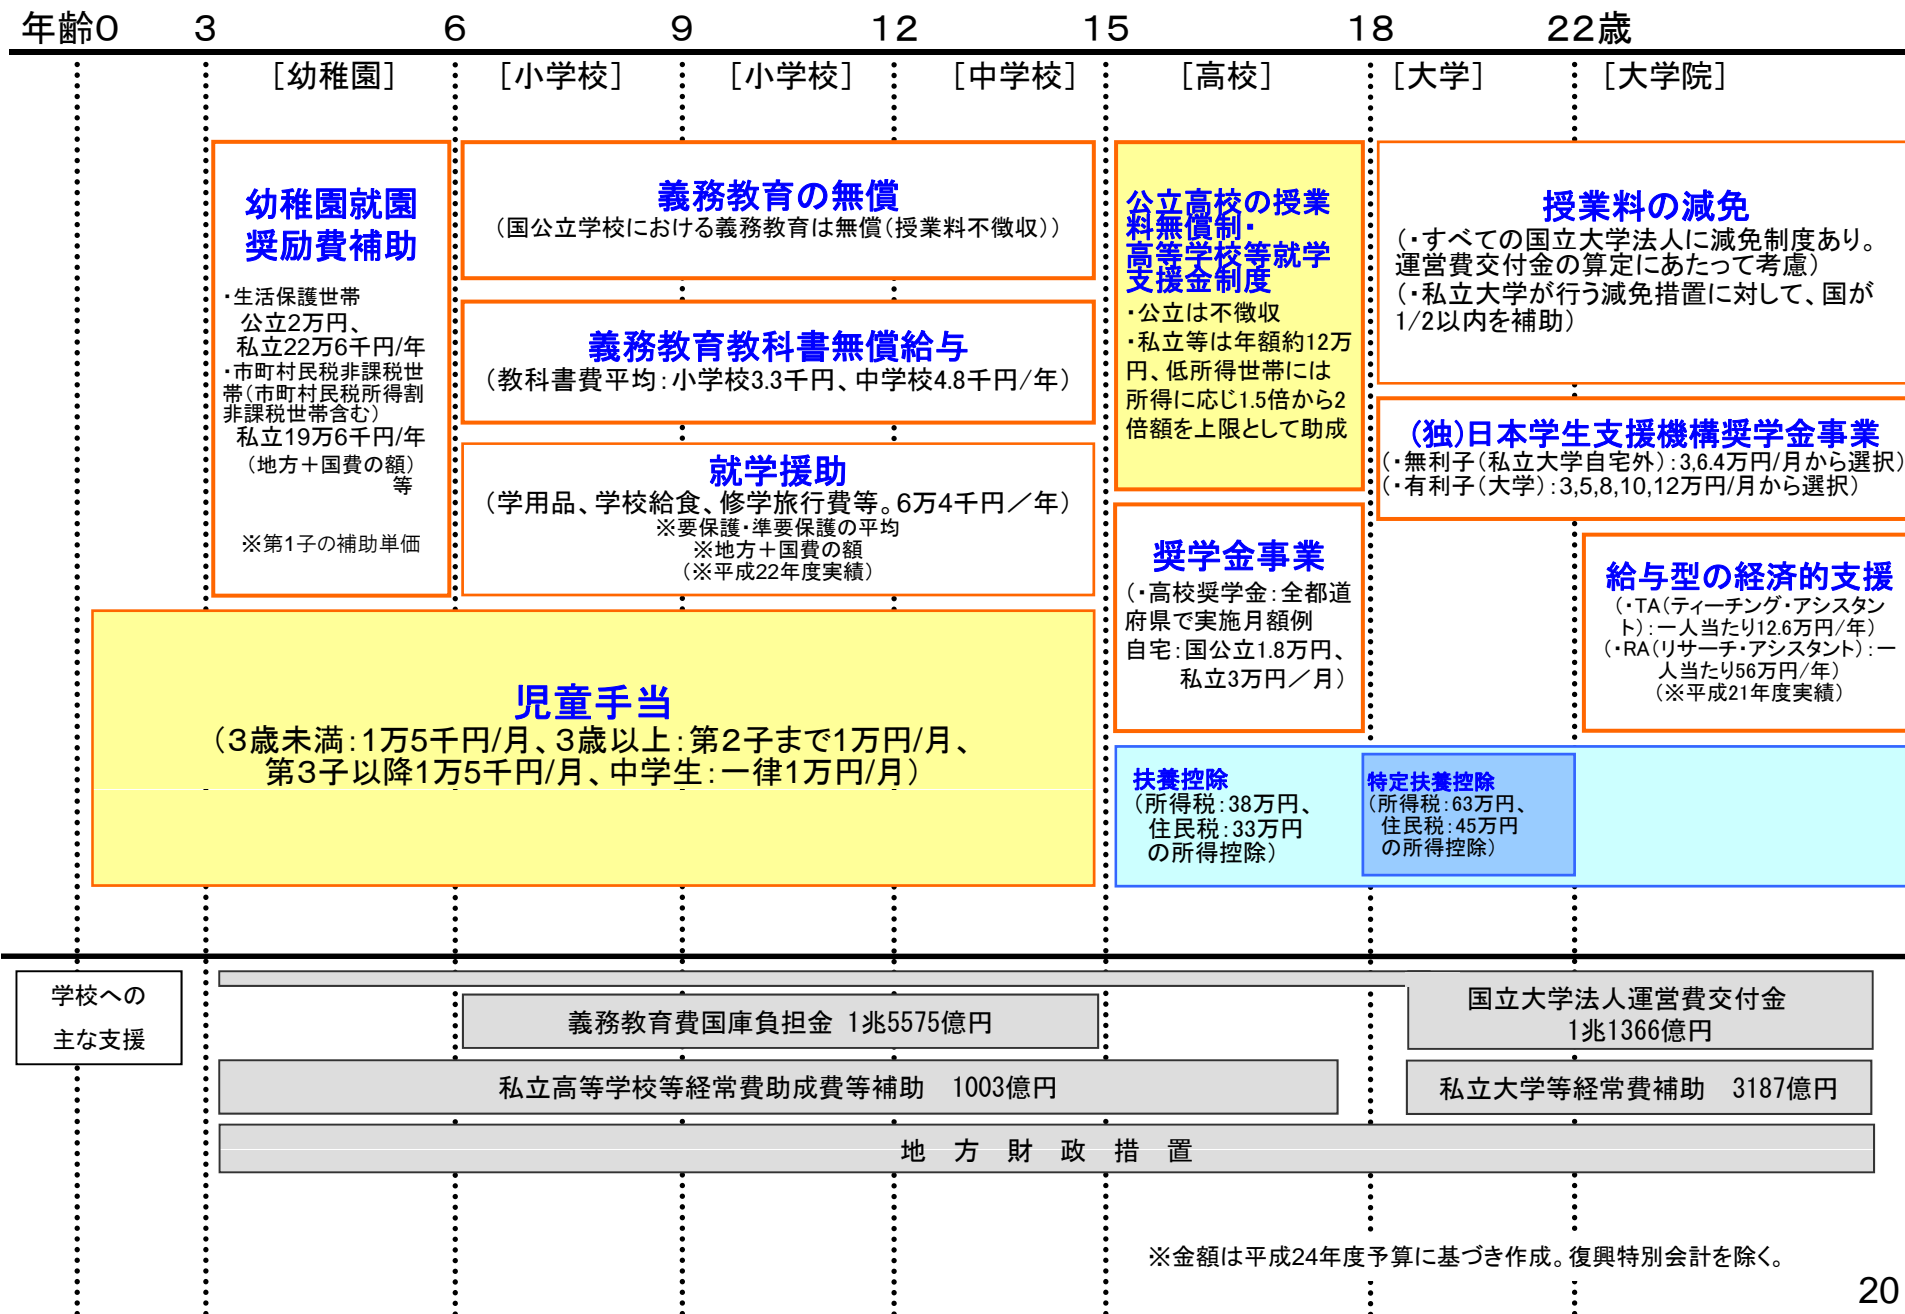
年齢0 3 6 9 12 15 18 22歳

［幼稚園］ ［小学校］ ［小学校］ ［中学校］ ［高校］ ［大学］ ［大学院］

幼稚園就園奨励費補助
・生活保護世帯
公立2万円、
私立22万6千円/年
・市町村民税非課税世帯（市町村民税所得割非課税世帯含む）
私立19万6千円/年
（地方＋国費の額）
等

※第1子の補助単価

義務教育の無償
（国公立学校における義務教育は無償（授業料不徴収））

義務教育教科書無償給与
（教科書費平均：小学校3.3千円、中学校4.8千円/年）

就学援助
（学用品、学校給食、修学旅行費等。6万4千円／年）
※要保護・準要保護の平均
※地方＋国費の額
（※平成22年度実績）

公立高校の授業料無償制・高等学校等就学支援金制度
・公立は不徴収
・私立等は年額約12万円、低所得世帯には所得に応じ1.5倍から2倍額を上限として助成

授業料の減免
（・すべての国立大学法人に減免制度あり。運営費交付金の算定にあたって考慮）
（・私立大学が行う減免措置に対して、国が1/2以内を補助）

(独)日本学生支援機構奨学金事業
（・無利子（私立大学自宅外）：3,6.4万円/月から選択）
（・有利子（大学）：3,5,8,10,12万円/月から選択）

奨学金事業
（・高校奨学金：全都道府県で実施月額例
自宅：国公立1.8万円、
私立3万円／月）

給与型の経済的支援
（・TA（ティーチング・アシスタント）：一人当たり12.6万円/年）
（・RA（リサーチ・アシスタント）：一人当たり56万円/年）
（※平成21年度実績）

児童手当
（3歳未満：1万5千円/月、3歳以上：第2子まで1万円/月、第3子以降1万5千円/月、中学生：一律1万円/月）

扶養控除
（所得税：38万円、
住民税：33万円
の所得控除）

特定扶養控除
（所得税：63万円、
住民税：45万円
の所得控除）

学校への主な支援

義務教育費国庫負担金 1兆5575億円

国立大学法人運営費交付金
1兆1366億円

私立高等学校等経常費助成費等補助 1003億円

私立大学等経常費補助 3187億円

地 方 財 政 措 置

※金額は平成24年度予算に基づき作成。復興特別会計を除く。

20